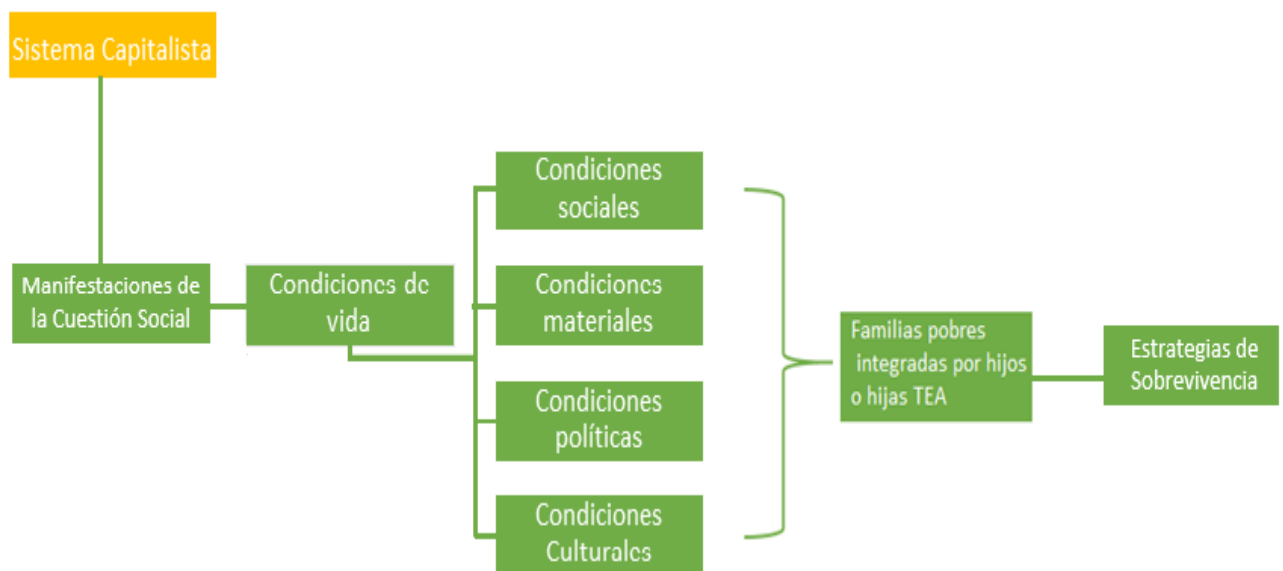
Sistema Capitalista

Manifestaciones de la Cuestión Social

Condiciones de vida

Condiciones sociales

Condiciones materiales

Condiciones políticas

Condiciones Culturales

Familias pobres integradas por hijos o hijas TEA

Estrategias de Sobrevivencia